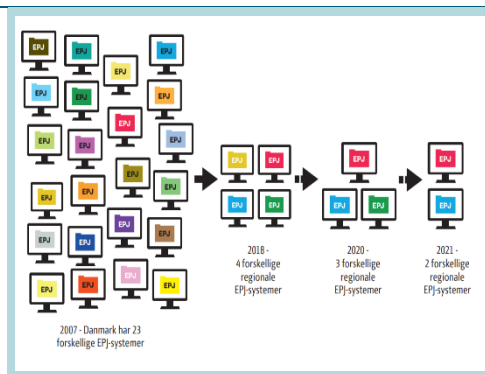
EPJ
EPJ
EPJ
EPJ
EPJ
EPJ
EPJ
EPJ
EPJ
EPJ
EPJ
EPJ
EPJ
EPJ
EPJ
EPJ
EPJ
EPJ
EPJ
EPJ
EPJ
EPJ
EPJ

2007 - Danmark har 23 forskellige EPJ-systemer

EPJ
EPJ
EPJ
EPJ

2018 - 4 forskellige regionale EPJ-systemer

EPJ
EPJ
EPJ

2020 - 3 forskellige regionale EPJ-systemer

EPJ
EPJ

2021 - 2 forskellige regionale EPJ-systemer